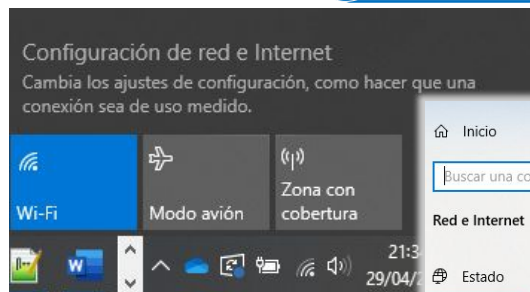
Configuración de red e Internet
Cambia los ajustes de configuración, como hacer que una conexión sea de uso medido.

Wi-Fi
Modo avión
Zona con cobertura

Inicio
Buscar una co
Red e Internet
Estado

21:3
29/04/